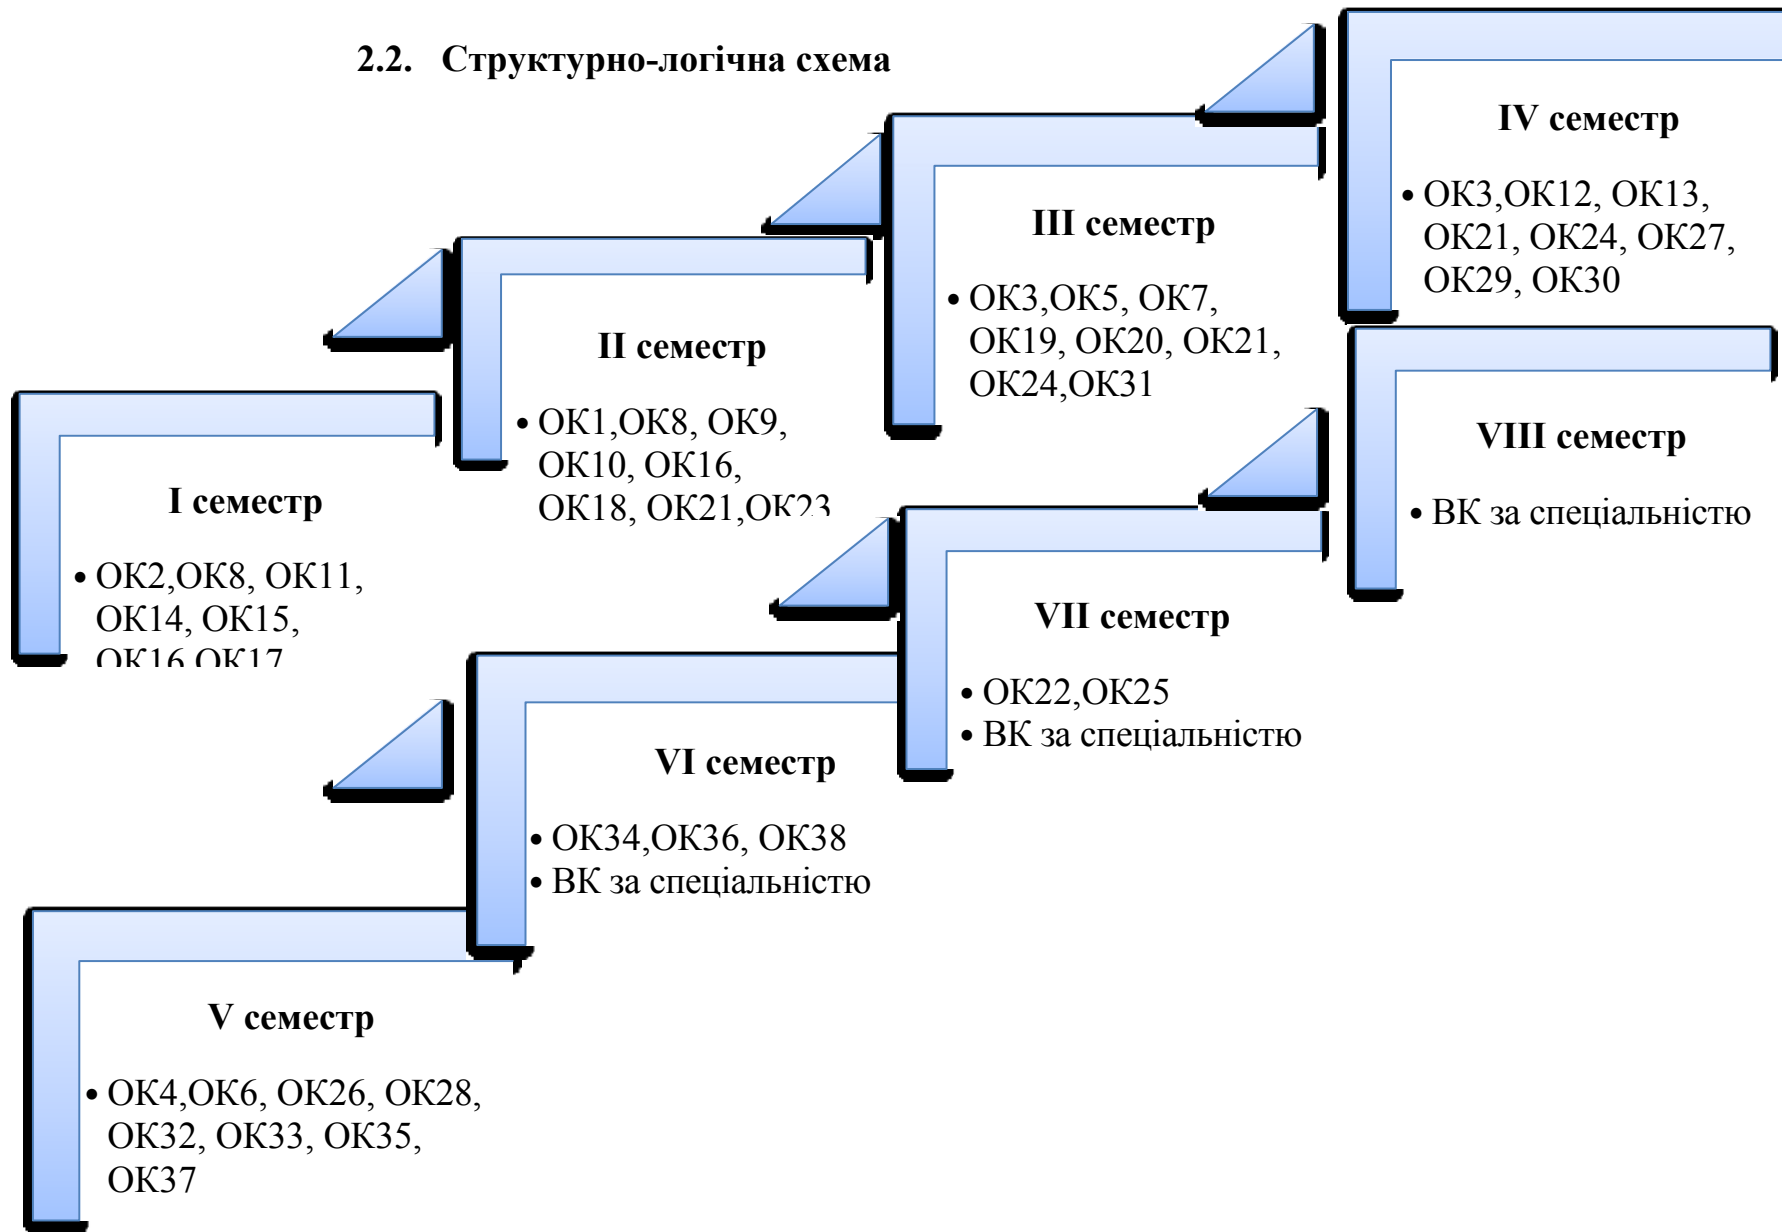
2.2. Структурно-логічна схема

I семестр

• ОК2,ОК8, ОК11, ОК14, ОК15, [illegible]

II семестр

• ОК1,ОК8, ОК9, ОК10, ОК16, ОК18, ОК21,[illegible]

III семестр

• ОК3,ОК5, ОК7, ОК19, ОК20, ОК21, ОК24,ОК31

IV семестр

• ОК3,ОК12, ОК13, ОК21, ОК24, ОК27, ОК29, ОК30

V семестр

• ОК4,ОК6, ОК26, ОК28, ОК32, ОК33, ОК35, ОК37

VI семестр

• ОК34,ОК36, ОК38
• ВК за спеціальністю

VII семестр

• ОК22,ОК25
• ВК за спеціальністю

VIII семестр

• ВК за спеціальністю